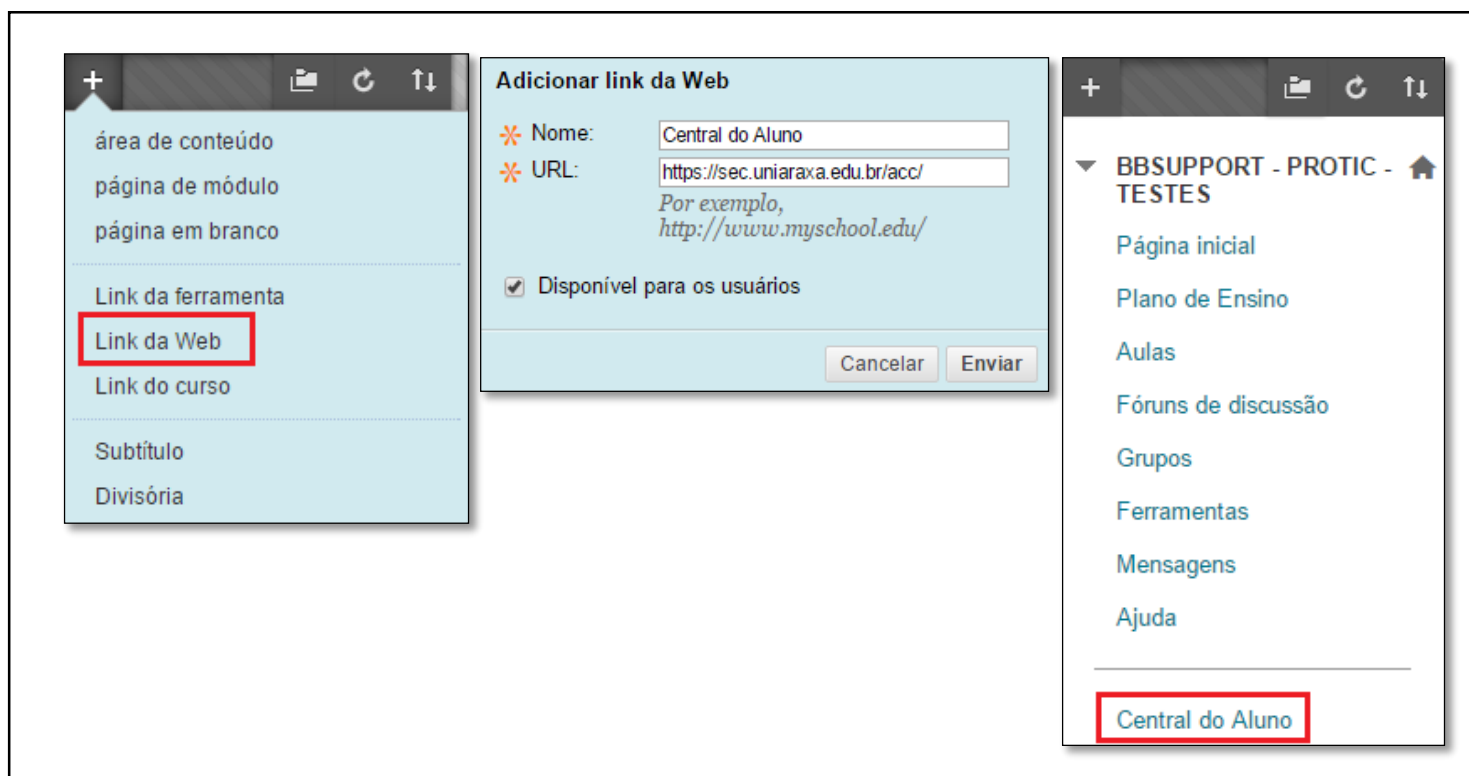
+

área de conteúdo
página de módulo
página em branco

Link da ferramenta
Link da Web
Link do curso

Subtítulo
Divisória

Adicionar link da Web

Nome: Central do Aluno
URL: https://sec.uniaraxa.edu.br/acc/
Por exemplo, http://www.myschool.edu/

Disponível para os usuários

Cancelar Enviar

+

BBSUPPORT - PROTIC - TESTES
Página inicial
Plano de Ensino
Aulas
Fóruns de discussão
Grupos
Ferramentas
Mensagens
Ajuda

Central do Aluno